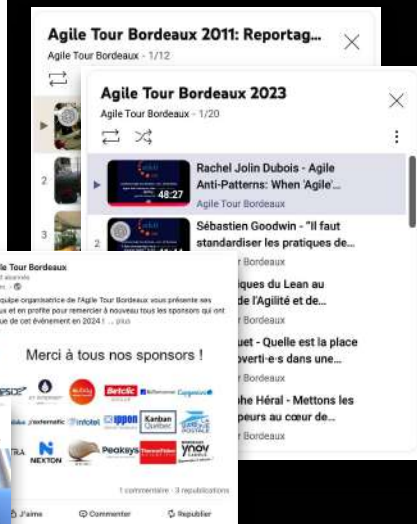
Agile Tour Bordeaux 2011: Reportag...
Agile Tour Bordeaux - 1/12

2
3

Agile Tour Bordeaux 2023
Agile Tour Bordeaux - 1/20

Rachel Jolin Dubois - Agile Anti-Patterns: When 'Agile'...
Agile Tour Bordeaux
48:27

2
Sébastien Goodwin - "Il faut standardiser les pratiques de...
r Bordeaux

iques du Lean au de l'Agilité et de...
r Bordeaux

uet - Quelle est la place overti·e·s dans une...
r Bordeaux

he Héral - Mettons les peurs au cœur de...
r Bordeaux

le Tour Bordeaux
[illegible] abonnés

quipe organisatrice de l'Agile Tour Bordeaux vous présente ses et en profite pour remercier à nouveau tous les sponsors qui ont ue de cet événement en 2024 ! ... plus

Merci à tous nos sponsors !

Bricle
Capgemini
infotel
ippon
Kanban Québec
NEXTON
Peaksys
ynov

1 commentaire · 3 republications

J'aime
Commenter
Republier